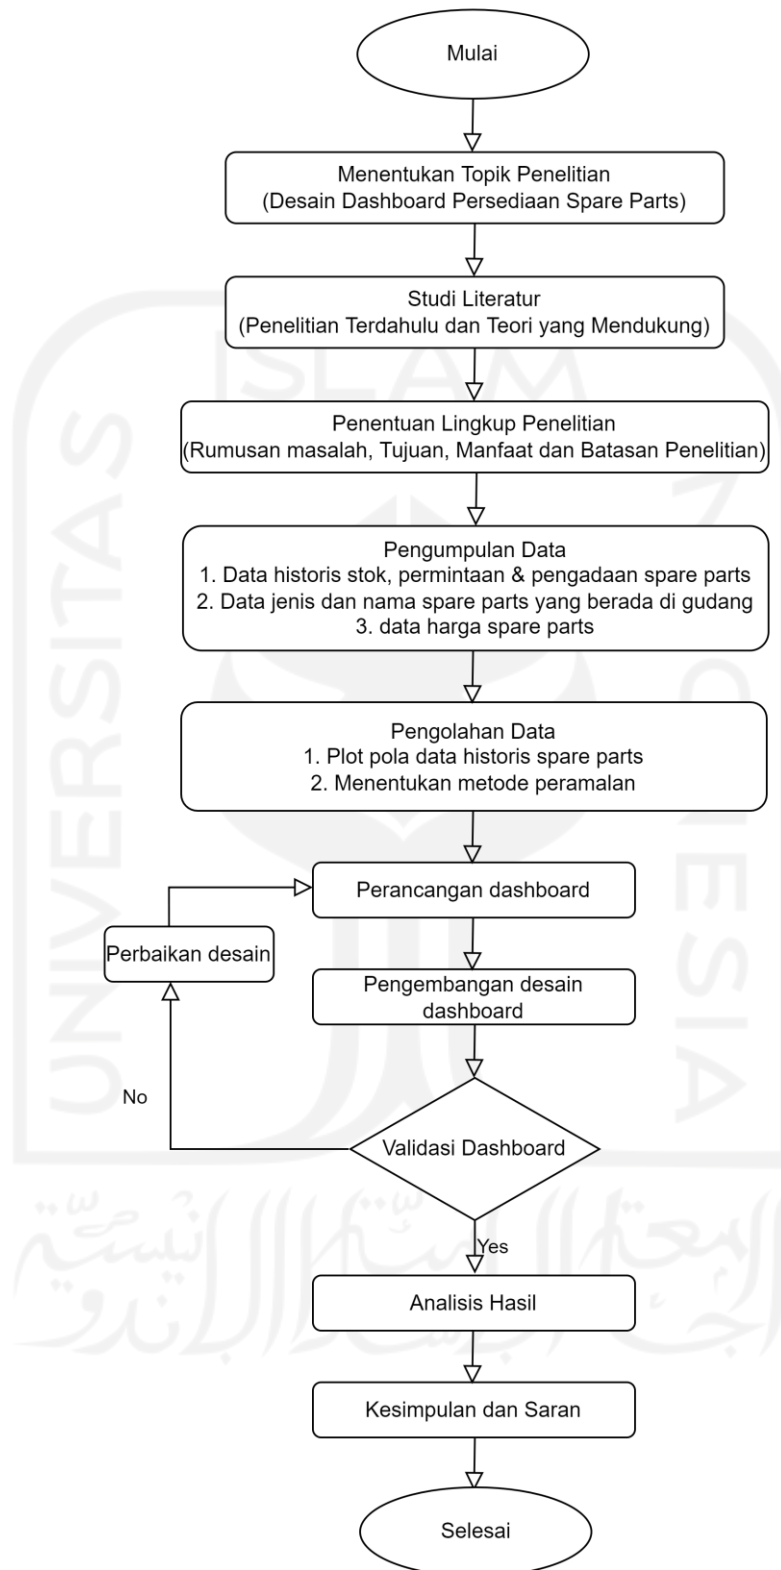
Mulai

Menentukan Topik Penelitian
(Desain Dashboard Persediaan Spare Parts)

Studi Literatur
(Penelitian Terdahulu dan Teori yang Mendukung)

Penentuan Lingkup Penelitian
(Rumusan masalah, Tujuan, Manfaat dan Batasan Penelitian)

Pengumpulan Data
1. Data historis stok, permintaan & pengadaan spare parts
2. Data jenis dan nama spare parts yang berada di gudang
3. data harga spare parts

Pengolahan Data
1. Plot pola data historis spare parts
2. Menentukan metode peramalan

Perancangan dashboard

Perbaikan desain

Pengembangan desain dashboard

No

Validasi Dashboard

Yes

Analisis Hasil

Kesimpulan dan Saran

Selesai